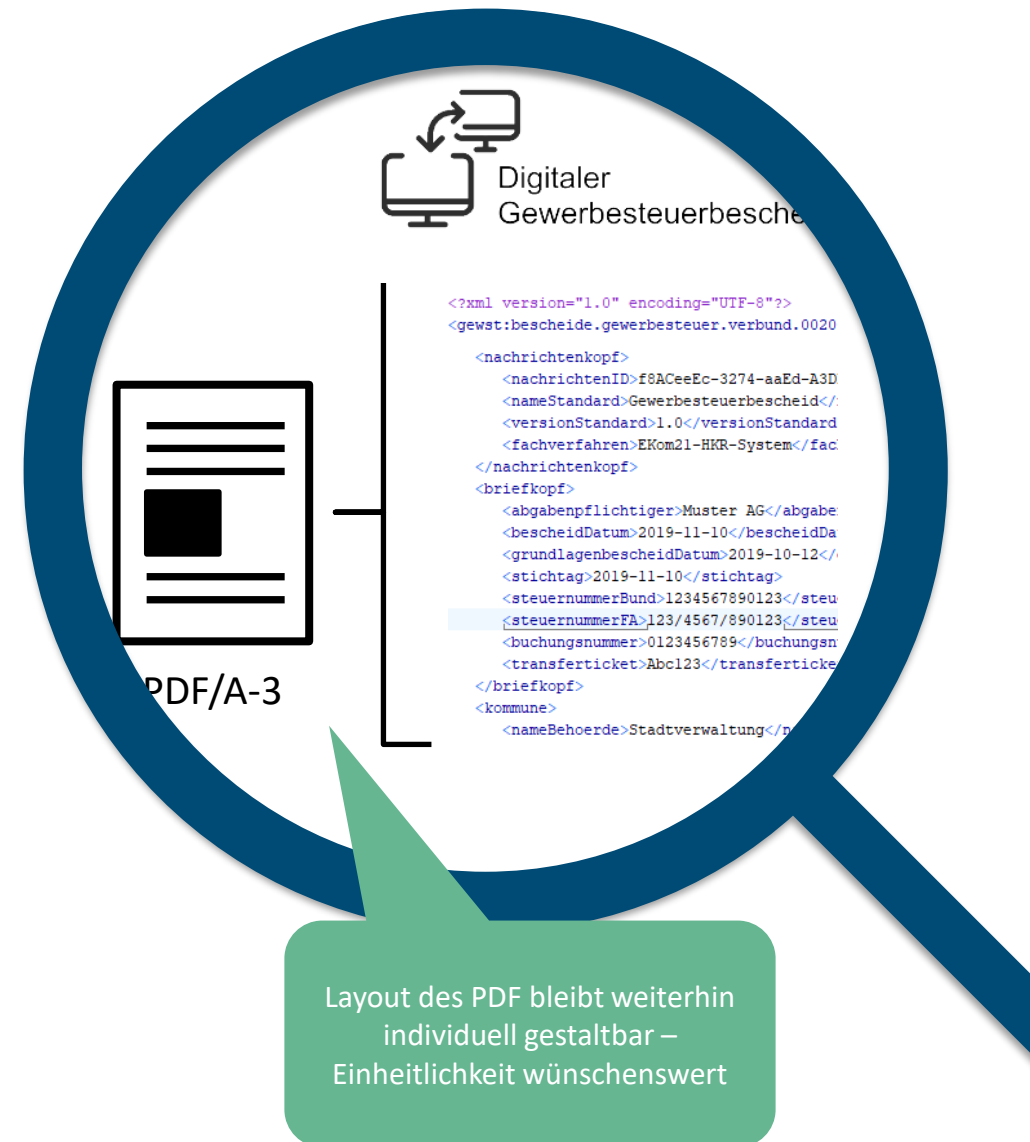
Digitaler
Gewerbesteuerbesche

<?xml version="1.0" encoding="UTF-8"?>
<gewst:bescheide.gewerbesteuer.verbund.0020
<nachrichtenkopf>
<nachrichtenID>f8ACeeEc-3274-aaEd-A3D
<nameStandard>Gewerbesteuerbescheid</
<versionStandard>1.0</versionStandard
<fachverfahren>EKom21-HKR-System</fac
</nachrichtenkopf>
<briefkopf>
<abgabenpflichtiger>Muster AG</abgabe
<bescheidDatum>2019-11-10</bescheidDa
<grundlagenbescheidDatum>2019-10-12</
<stichtag>2019-11-10</stichtag>
<steuernummerBund>1234567890123</steu
<steuernummerFA>123/4567/890123</steu
<buchungsnummer>0123456789</buchungsn
<transferticket>Abc123</transferticke
</briefkopf>
<kommune>
<nameBehoerde>Stadtverwaltung</n

PDF/A-3

Layout des PDF bleibt weiterhin individuell gestaltbar – Einheitlichkeit wünschenswert